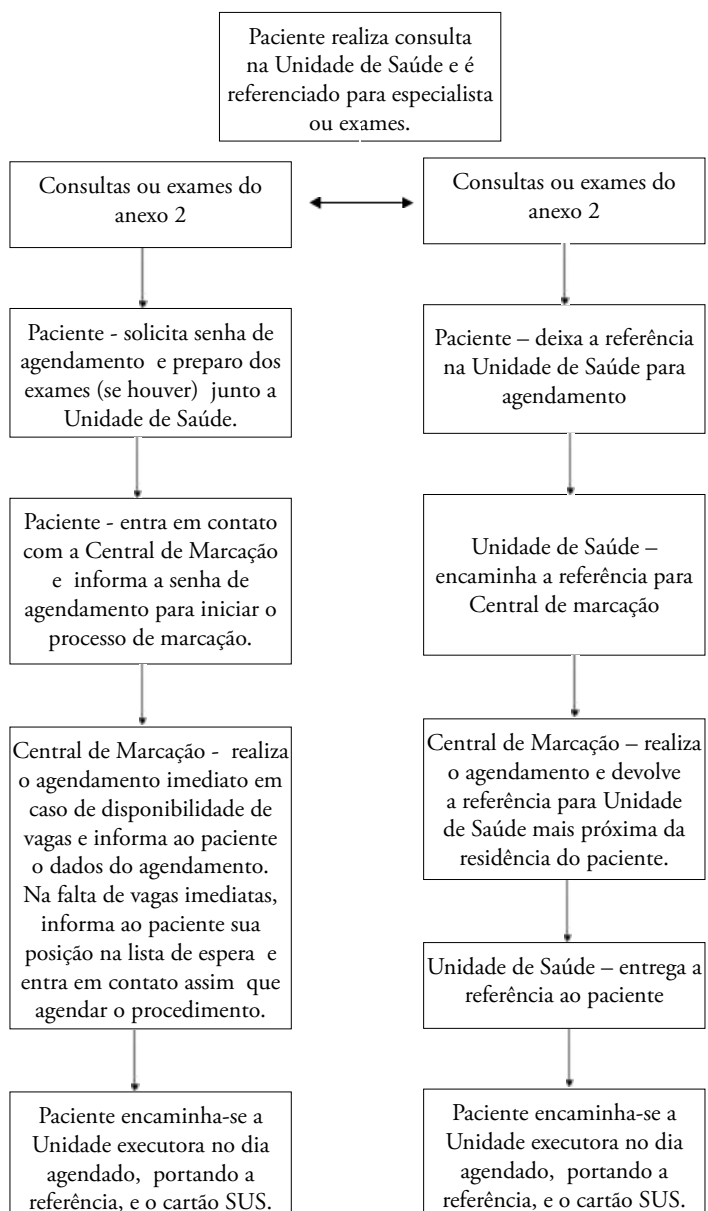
Paciente realiza consulta na Unidade de Saúde e é referenciado para especialista ou exames.

Consultas ou exames do anexo 2

Paciente - solicita senha de agendamento e preparo dos exames (se houver) junto a Unidade de Saúde.

Paciente - entra em contato com a Central de Marcação e informa a senha de agendamento para iniciar o processo de marcação.

Central de Marcação - realiza o agendamento imediato em caso de disponibilidade de vagas e informa ao paciente o dados do agendamento. Na falta de vagas imediatas, informa ao paciente sua posição na lista de espera e entra em contato assim que agendar o procedimento.

Paciente encaminha-se a Unidade executora no dia agendado, portando a referência, e o cartão SUS.

Consultas ou exames do anexo 2

Paciente – deixa a referência na Unidade de Saúde para agendamento

Unidade de Saúde – encaminha a referência para Central de marcação

Central de Marcação – realiza o agendamento e devolve a referência para Unidade de Saúde mais próxima da residência do paciente.

Unidade de Saúde – entrega a referência ao paciente

Paciente encaminha-se a Unidade executora no dia agendado, portando a referência, e o cartão SUS.